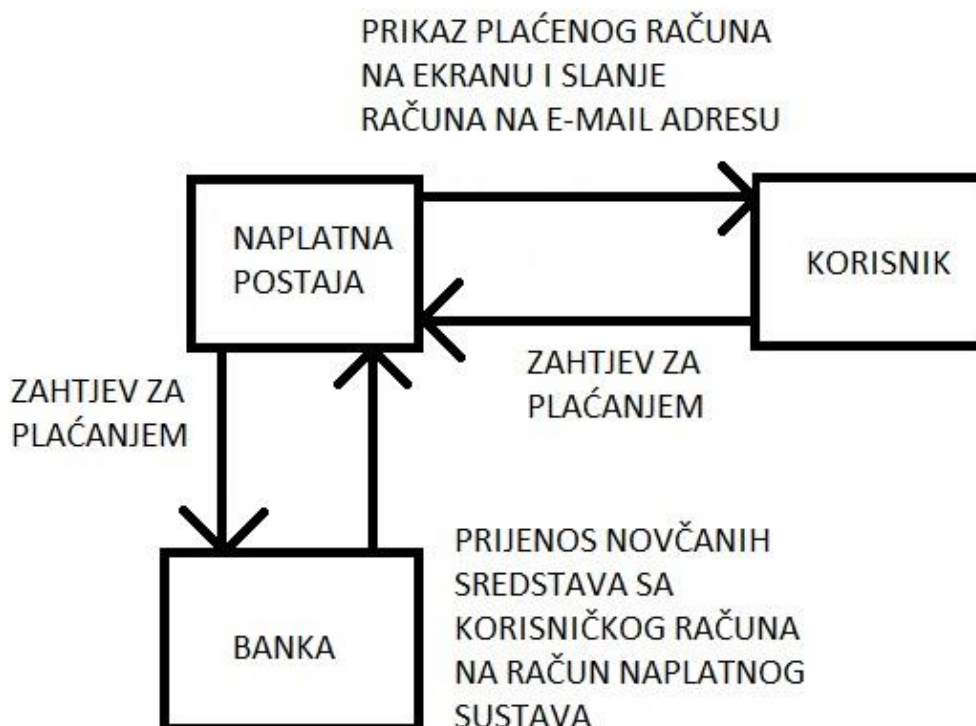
PRIKAZ PLAĆENOG RAČUNA NA EKRANU I SLANJE RAČUNA NA E-MAIL ADRESU

NAPLATNA POSTAJA

KORISNIK

ZAHTJEV ZA PLAĆANJEM

ZAHTJEV ZA PLAĆANJEM

BANKA

PRIJENOS NOVČANIH SREDSTAVA SA KORISNIČKOG RAČUNA NA RAČUN NAPLATNOG SUSTAVA